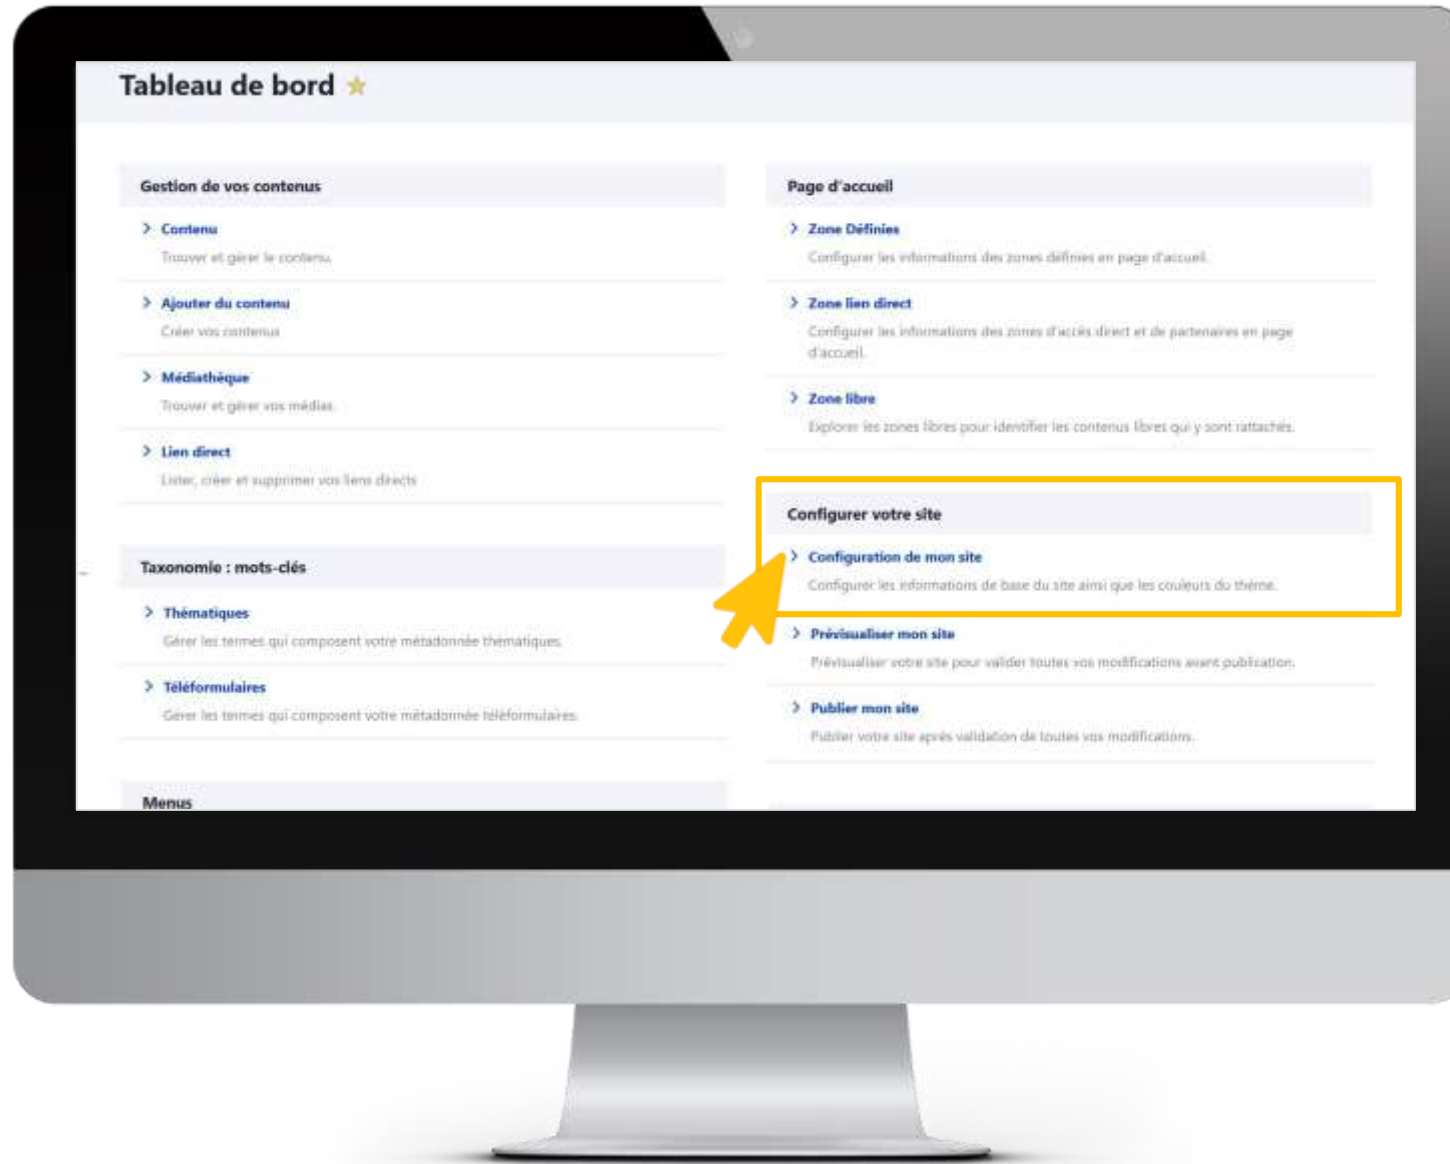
Tableau de bord ★

Gestion de vos contenus

Contenu
Trouver et gérer le contenu.

Ajouter du contenu
Créer vos contenus

Médiathèque
Trouver et gérer vos médias.

Lien direct
Lister, créer et supprimer vos liens directs

Taxonomie : mots-clés

Thématiques
Gérer les termes qui composent votre métadonnée thématiques.

Téléformulaires
Gérer les termes qui composent votre métadonnée téléformulaires.

Menus

Page d'accueil

Zone Définies
Configurer les informations des zones définies en page d'accueil.

Zone lien direct
Configurer les informations des zones d'accès direct et de partenaires en page d'accueil.

Zone libre
Explorer les zones libres pour identifier les contenus libres qui y sont rattachés.

Configurer votre site

Configuration de mon site
Configurer les informations de base du site ainsi que les couleurs du thème.

Prévisualiser mon site
Prévisualiser votre site pour valider toutes vos modifications avant publication.

Publier mon site
Publier votre site après validation de toutes vos modifications.